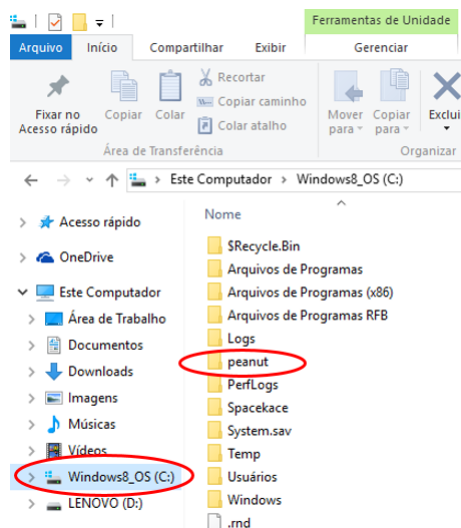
Ferramentas de Unidade

Arquivo | Início | Compartilhar | Exibir | Gerenciar

Fixar no Acesso rápido
Copiar
Colar
Recortar
Copiar caminho
Colar atalho
Área de Transferência
Mover para
Copiar para
Exclui
Organizar

Este Computador > Windows8_OS (C:)

Acesso rápido
OneDrive
Este Computador
Área de Trabalho
Documentos
Downloads
Imagens
Músicas
Vídeos
Windows8_OS (C:)
LENOVO (D:)

Nome
$Recycle.Bin
Arquivos de Programas
Arquivos de Programas (x86)
Arquivos de Programas RFB
Logs
peanut
PerfLogs
Spacekace
System.sav
Temp
Usuários
Windows
.rnd